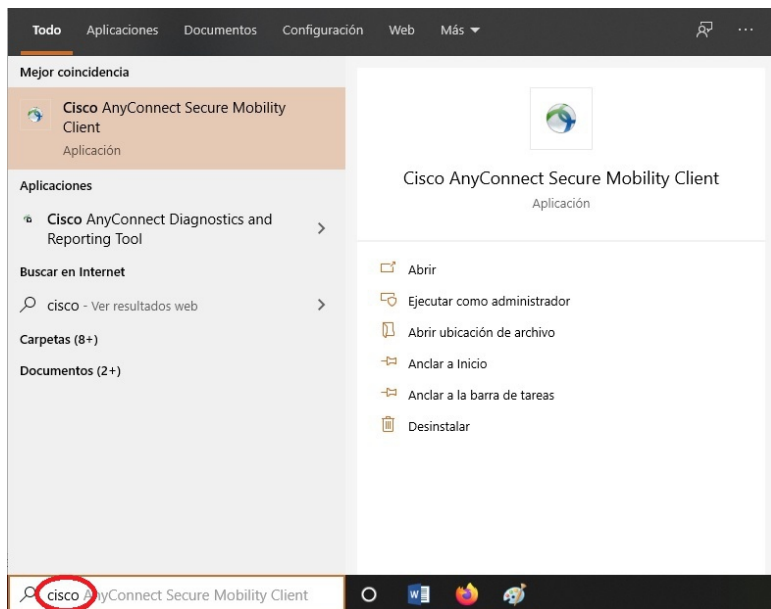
Todo Aplicaciones Documentos Configuración Web Más ▾ ···

Mejor coincidencia

Cisco AnyConnect Secure Mobility Client
Aplicación

Aplicaciones

Cisco AnyConnect Diagnostics and Reporting Tool >

Buscar en Internet

cisco - Ver resultados web >

Carpetas (8+)

Documentos (2+)

Cisco AnyConnect Secure Mobility Client
Aplicación

Abrir

Ejecutar como administrador

Abrir ubicación de archivo

Anclar a Inicio

Anclar a la barra de tareas

Desinstalar

cisco AnyConnect Secure Mobility Client